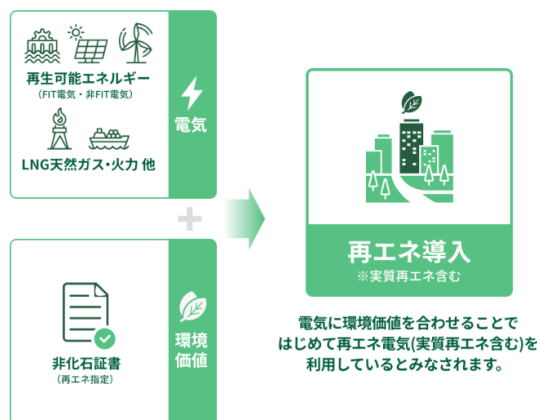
再生可能エネルギー
（FIT電気・非FIT電気）

LNG天然ガス・火力 他

電気

+

非化石証書
（再エネ指定）

環境価値

再エネ導入
※実質再エネ含む

電気に環境価値を合わせることで
はじめて再エネ電気(実質再エネ含む)を
利用しているとみなされます。